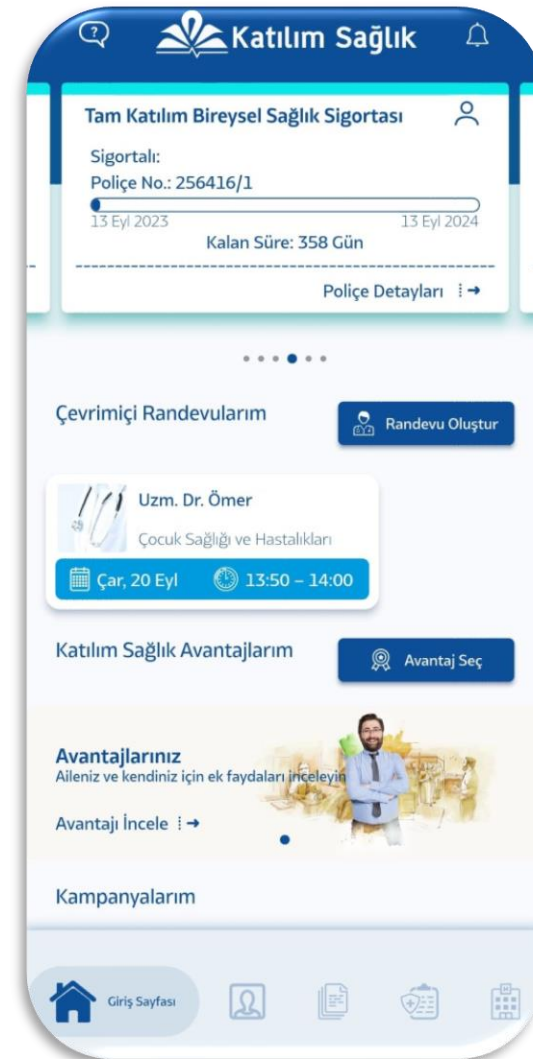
Katılım Sağlık

Tam Katılım Bireysel Sağlık Sigortası

Sigortalı:
Poliçe No.: 256416/1

13 Eyl 2023
13 Eyl 2024

Kalan Süre: 358 Gün

Poliçe Detayları

Çevrimiçi Randevularım

Randevu Oluştur

Uzm. Dr. Ömer
Çocuk Sağlığı ve Hastalıkları
Çar, 20 Eyl
13:50 – 14:00

Katılım Sağlık Avantajlarım

Avantaj Seç

Avantajlarınız
Aileniz ve kendiniz için ek faydaları inceleyin

Avantajı İncele

Kampanyalarım

Giriş Sayfası